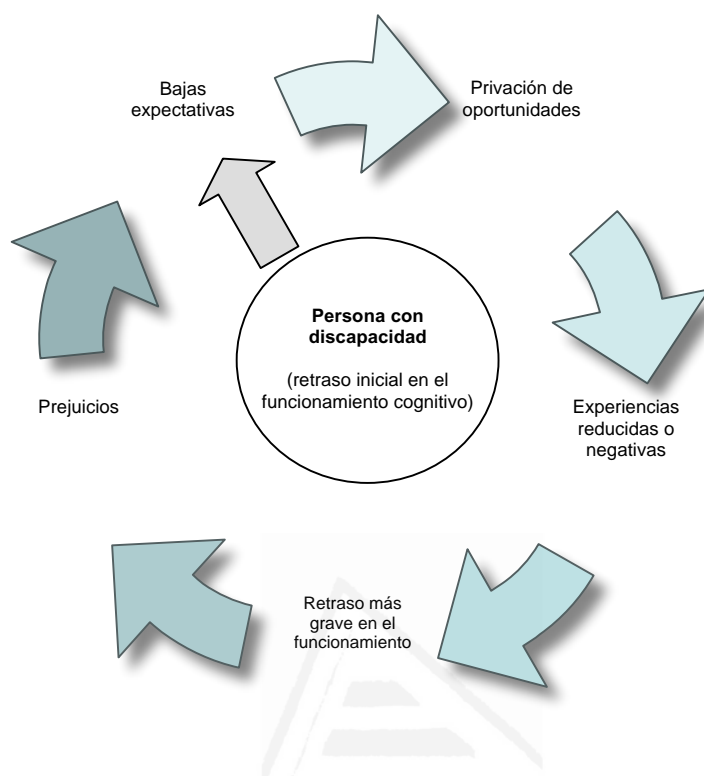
Bajas expectativas

Privación de oportunidades

**Persona con discapacidad**

(retraso inicial en el funcionamiento cognitivo)

Prejuicios

Experiencias reducidas o negativas

Retraso más grave en el funcionamiento